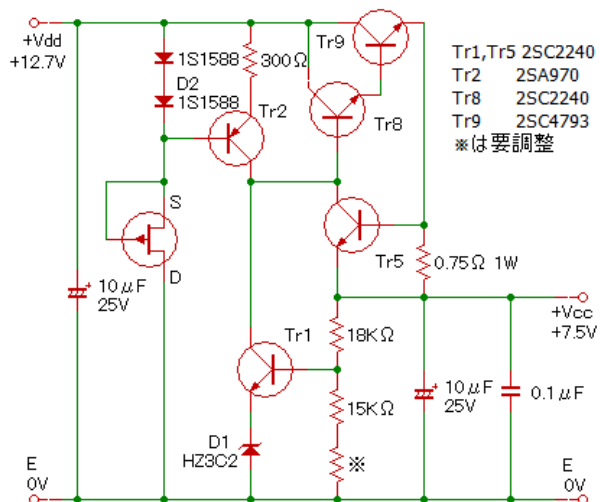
+Vdd
+12.7V

1S1588
D2
1S1588

300Ω

Tr2

Tr9

Tr8

Tr1,Tr5 2SC2240
Tr2 2SA970
Tr8 2SC2240
Tr9 2SC4793
※は要調整

S
D

10μF
25V

Tr5
0.75Ω 1W

+Vcc
+7.5V

Tr1
18KΩ

15KΩ

10μF
25V

0.1μF

D1
HZ3C2

※

E
0V

E
0V